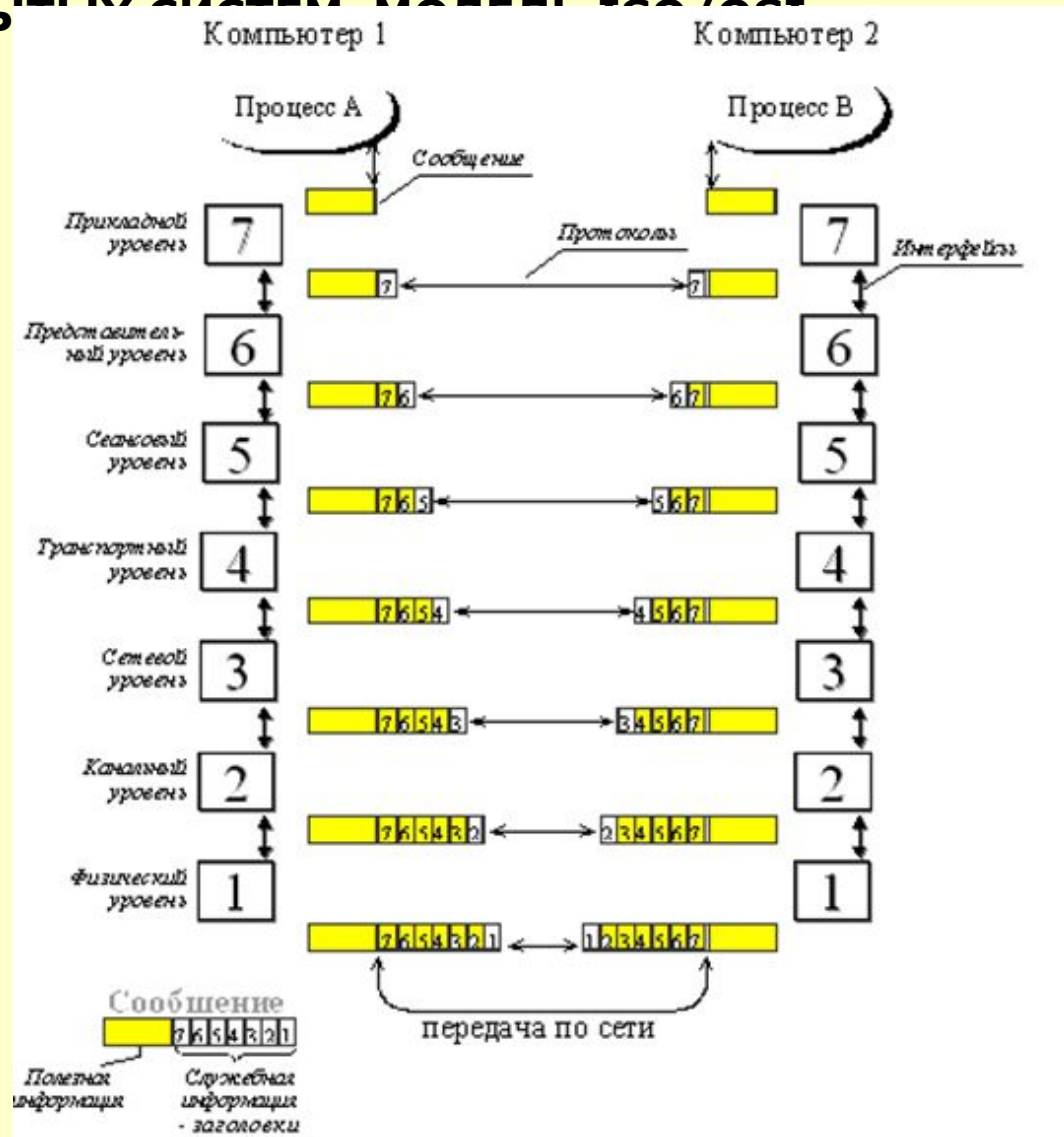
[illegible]

Компьютер 1

Компьютер 2

Процесс А

Процесс В

Сообщение

Прикладной уровень

7

Протоколы

7

Интерфейсы

7

7

Представительный уровень

6

7 6

6 7

6

Сеансовый уровень

5

7 6 5

5 6 7

5

Транспортный уровень

4

7 6 5 4

4 5 6 7

4

Сетевой уровень

3

7 6 5 4 3

3 4 5 6 7

3

Канальный уровень

2

7 6 5 4 3 2

2 3 4 5 6 7

2

Физический уровень

1

7 6 5 4 3 2 1

1 2 3 4 5 6 7

1

передача по сети

Сообщение

7 6 5 4 3 2 1

Полезная информация

Служебная информация - заголовки